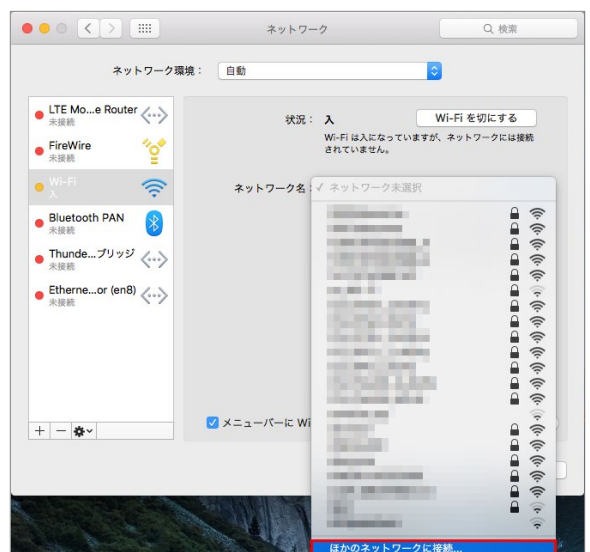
ネットワーク

検索

ネットワーク環境： 自動

LTE Mo...e Router
未接続

FireWire
未接続

Wi-Fi
入

Bluetooth PAN
未接続

Thunde...ブリッジ
未接続

Etherne...or (en8)
未接続

+ −

状況： 入

Wi-Fi を切にする

Wi-Fi は入になっていますが、ネットワークには接続されていません。

ネットワーク名：

✓ ネットワーク未選択

メニューバーに Wi

ほかのネットワークに接続...